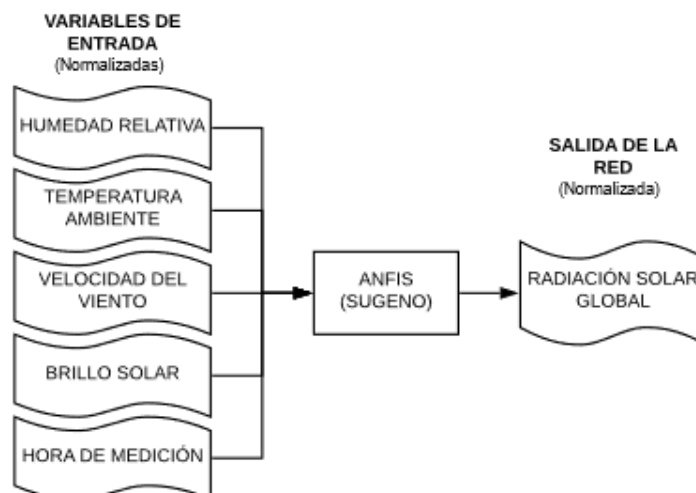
VARIABLES DE ENTRADA
(Normalizadas)

HUMEDAD RELATIVA

TEMPERATURA AMBIENTE

VELOCIDAD DEL VIENTO

BRILLO SOLAR

HORA DE MEDICIÓN

ANFIS (SUGENO)

SALIDA DE LA RED
(Normalizada)

RADIACIÓN SOLAR GLOBAL